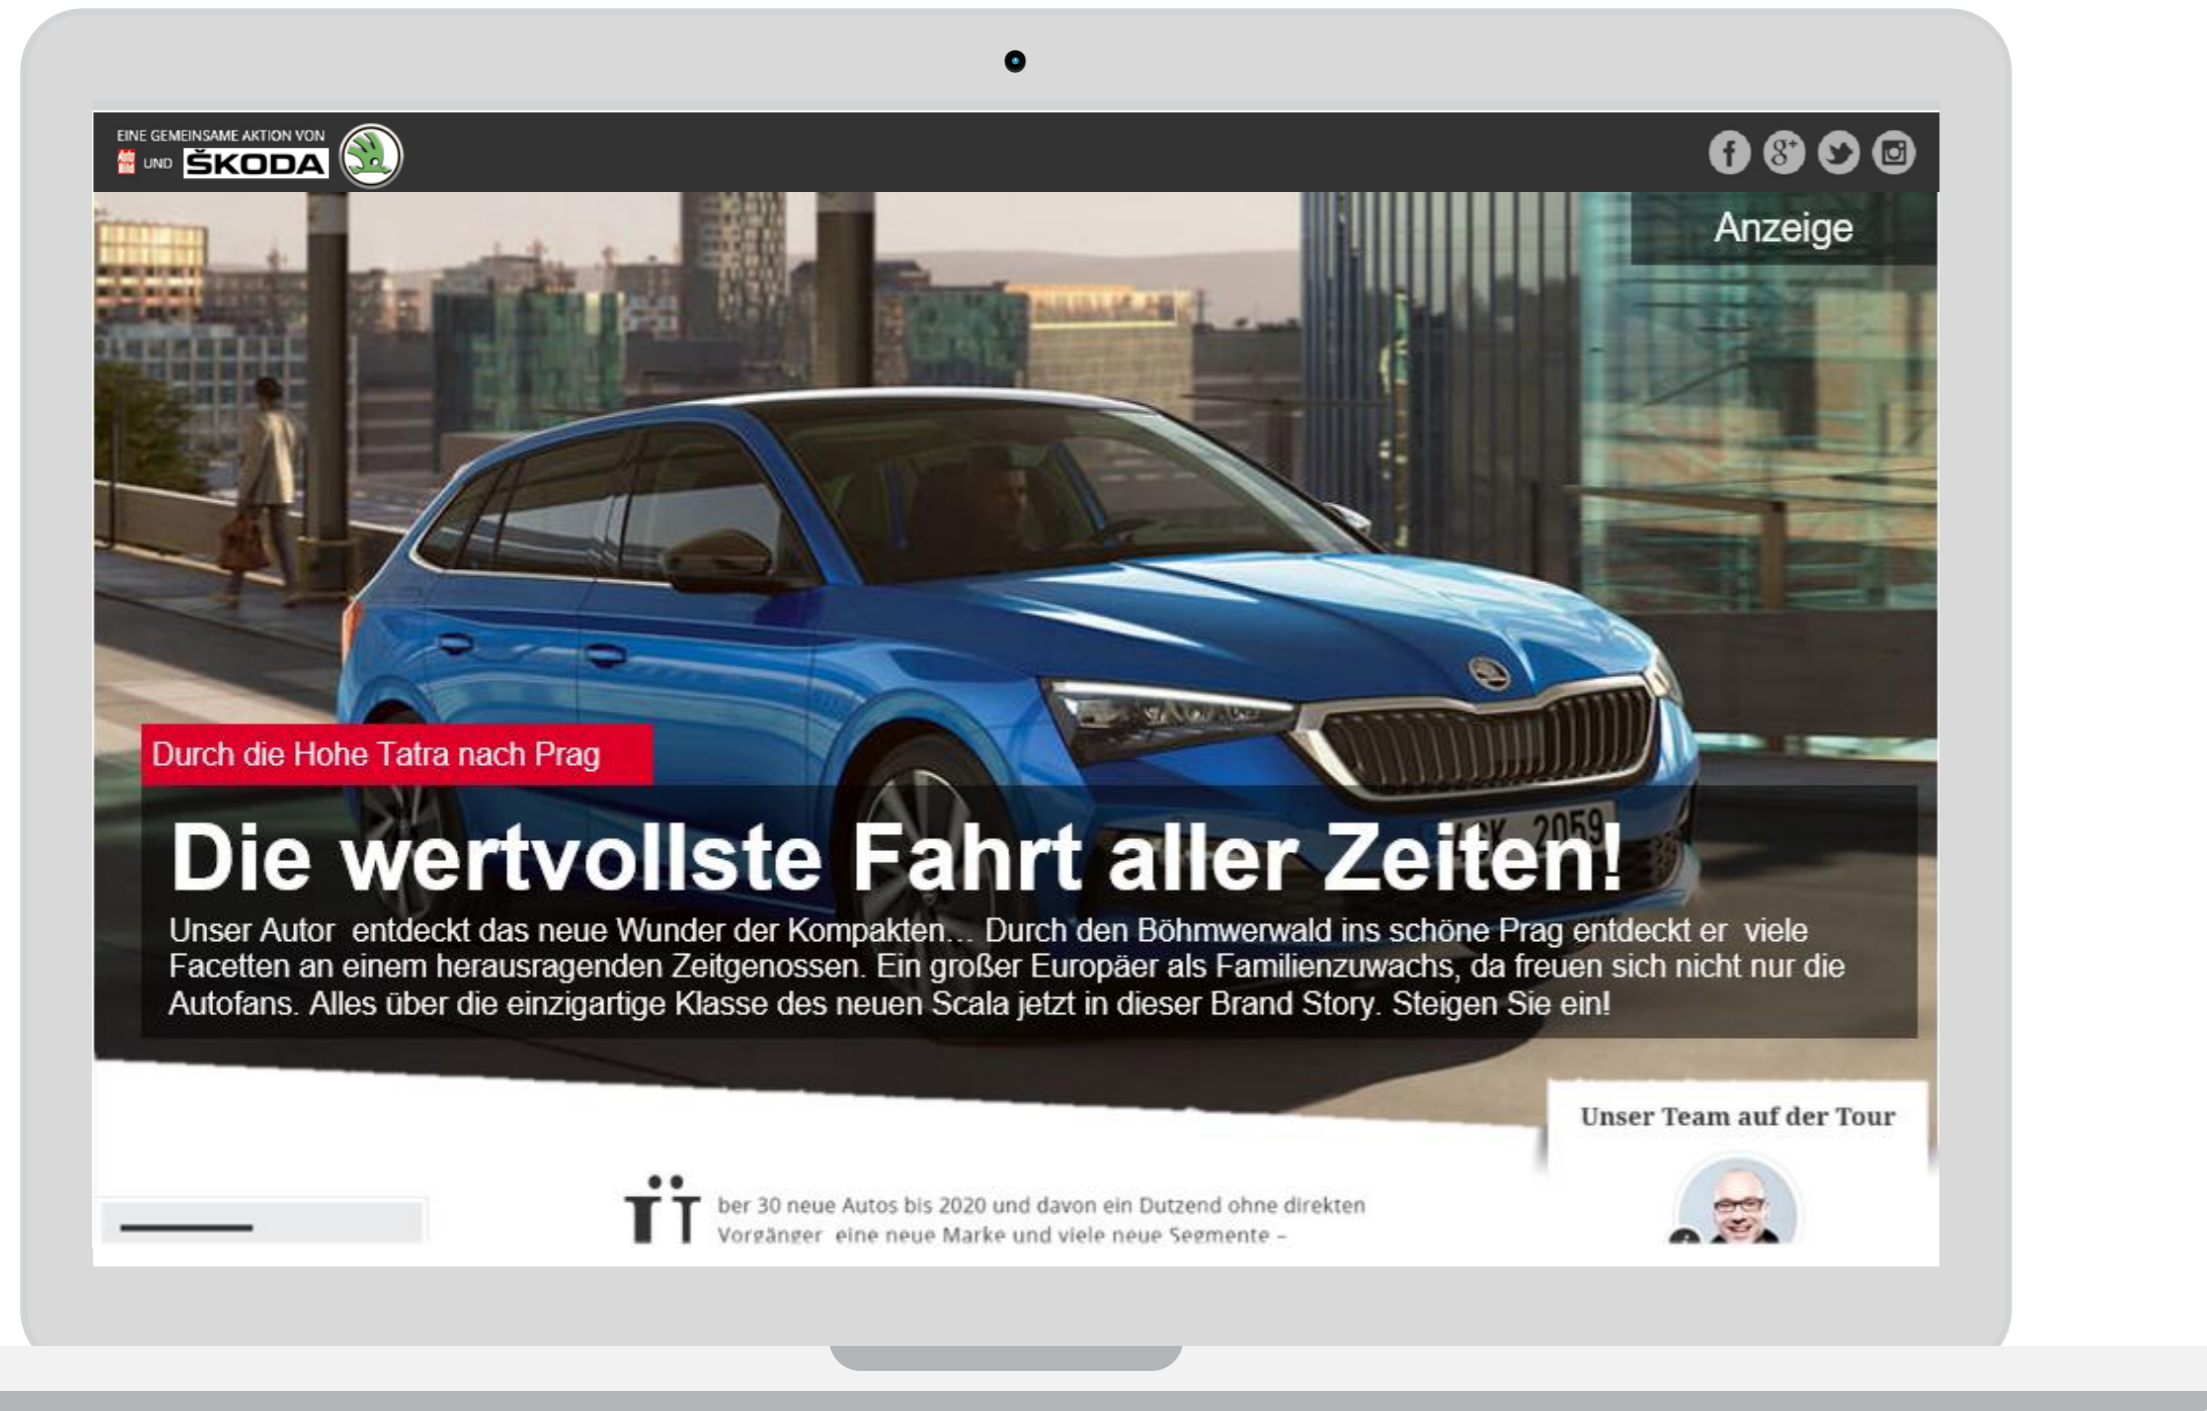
EINE GEMEINSAME AKTION VON
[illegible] UND ŠKODA

Anzeige

Durch die Hohe Tatra nach Prag

Die wertvollste Fahrt aller Zeiten!

Unser Autor entdeckt das neue Wunder der Kompakten... Durch den Böhmwerwald ins schöne Prag entdeckt er viele Facetten an einem herausragenden Zeitgenossen. Ein großer Europäer als Familienzuwachs, da freuen sich nicht nur die Autofans. Alles über die einzigartige Klasse des neuen Scala jetzt in dieser Brand Story. Steigen Sie ein!

Unser Team auf der Tour

Über 30 neue Autos bis 2020 und davon ein Dutzend ohne direkten Vorgänger, eine neue Marke und viele neue Segmente –